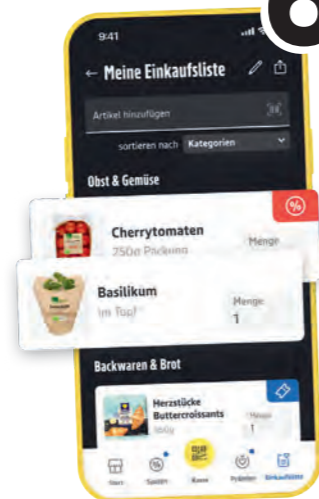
9:41

← Meine Einkaufsliste

Artikel hinzufügen

sortieren nach Kategorien

Obst & Gemüse

%

Cherrytomaten
250g Packung

Menge

Basilikum
im Topf

Menge
1

Backwaren & Brot

Herzstücke Buttercroissants
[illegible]

Menge
1

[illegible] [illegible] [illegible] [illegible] Einkaufsliste